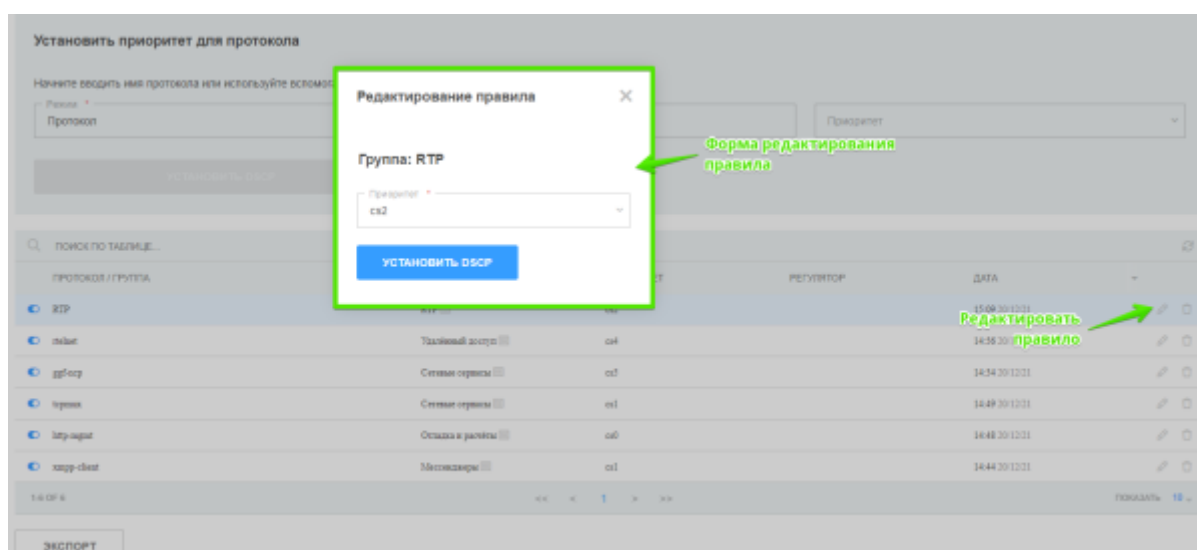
Установить приоритет для протокола

Начните вводить имя протокола или используйте вспомога

Режим *
Протокол

Приоритет

Редактирование правила

Группа: RTP

Приоритет *
cs2

УСТАНОВИТЬ DSCP

Форма редактирования правила

ПОИСК ПО ТАБЛИЦЕ...

| ПРОТОКОЛ / ГРУППА | | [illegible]Т | РЕГУЛЯТОР | ДАТА |
|---|---|---|---|---|
| RTP | RTP | cs2 | | 15:09 20/12/21 |
| rtelnet | Удалённый доступ | cs4 | | 14:56 20/12/21 |
| ggf-ncp | Сетевые сервисы | cs5 | | 14:54 20/12/21 |
| tcpmux | Сетевые сервисы | cs1 | | 14:49 20/12/21 |
| http-mgmt | Отладка и релиз | cs0 | | 14:48 20/12/21 |
| xmpp-client | Мессенджеры | cs1 | | 14:44 20/12/21 |

Редактировать правило

1-6 OF 6

<< < 1 > >>

ПОКАЗАТЬ 10

ЭКСПОРТ